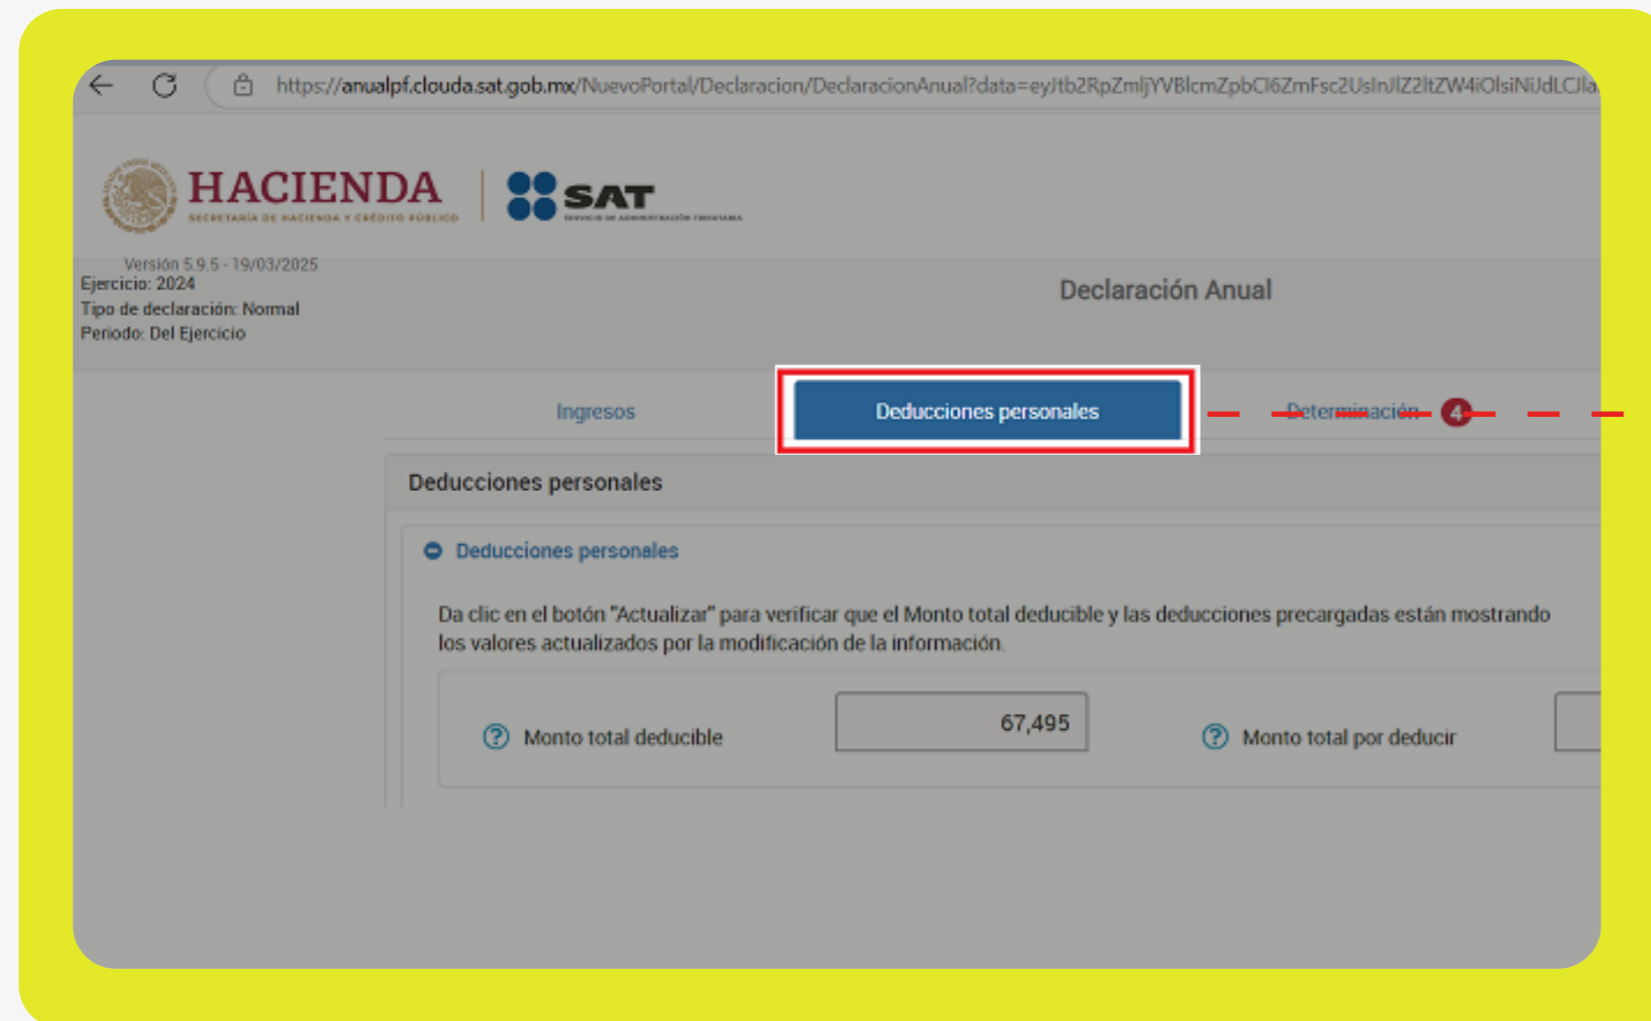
https://anualpf.clouda.sat.gob.mx/NuevoPortal/Declaracion/DeclaracionAnual?data=eyJtb2RpZmljYVBlcmZpbCI6ZmFsc2UsInJlZ2ltZW4iOlsiNiJdLCJla

HACIENDA
SECRETARÍA DE HACIENDA Y CRÉDITO PÚBLICO

SAT
SERVICIO DE ADMINISTRACIÓN TRIBUTARIA

Versión 5.9.5 - 19/03/2025
Ejercicio: 2024
Tipo de declaración: Normal
Periodo: Del Ejercicio

Declaración Anual

Ingresos
Deducciones personales
Determinación 4

Deducciones personales

Deducciones personales

Da clic en el botón "Actualizar" para verificar que el Monto total deducible y las deducciones precargadas están mostrando los valores actualizados por la modificación de la información.

Monto total deducible 67,495
Monto total por deducir